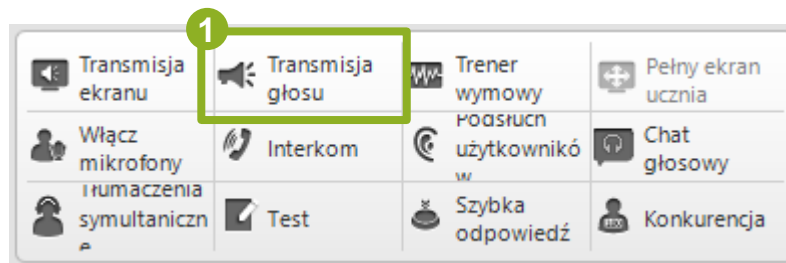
1

| | | | |
|---|---|---|---|
| Transmisja ekranu | Transmisja głosu | Trener wymowy | Pełny ekran ucznia |
| Włącz mikrofony | Interkom | Podsłuch użytkownikó w | Chat głosowy |
| Tłumaczenia symultaniczn e | Test | Szybka odpowiedź | Konkurencja |